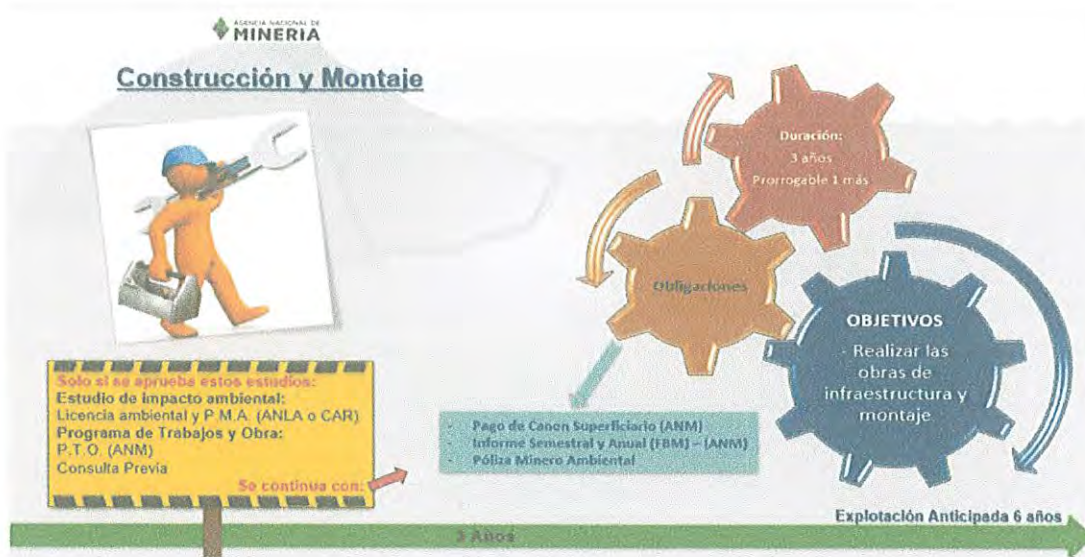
AGENCIA NACIONAL DE
MINERIA

Construcción y Montaje

Duración:
3 años
Prorrogable 1 más

Obligaciones

OBJETIVOS
Realizar las obras de infraestructura y montaje.

Solo si se aprueba estos estudios:
Estudio de impacto ambiental:
Licencia ambiental y P.M.A. (ANLA o CAR)
Programa de Trabajos y Obra:
P.T.O. (ANM)
Consulta Previa
Se continua con:

- Pago de Canon Superficiario (ANM)
- Informe Semestral y Anual (FBM) – (ANM)
- Póliza Minero Ambiental

Explotación Anticipada 6 años

3 Años